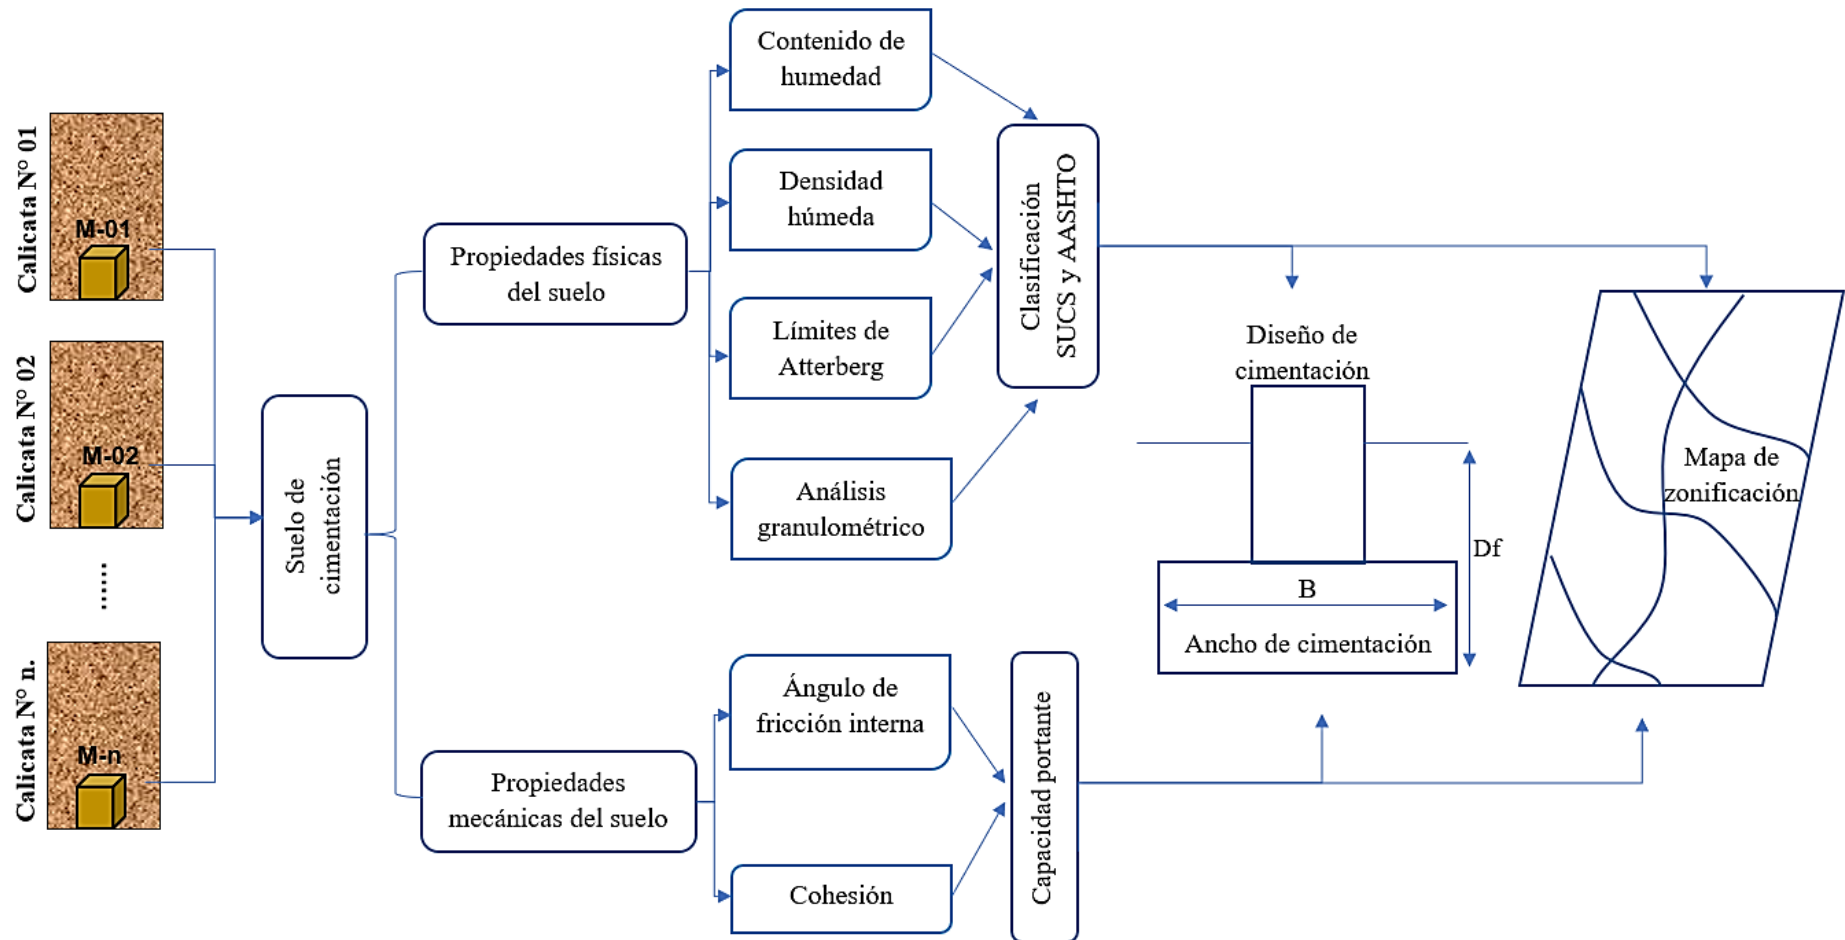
Calicata N° 01

M-01

Calicata N° 02

M-02

......

Calicata N° n.

M-n

Suelo de cimentación

Propiedades físicas del suelo

Propiedades mecánicas del suelo

Contenido de humedad

Densidad húmeda

Límites de Atterberg

Análisis granulométrico

Ángulo de fricción interna

Cohesión

Clasificación SUCS y AASHTO

Capacidad portante

Diseño de cimentación

Df

B

Ancho de cimentación

Mapa de zonificación